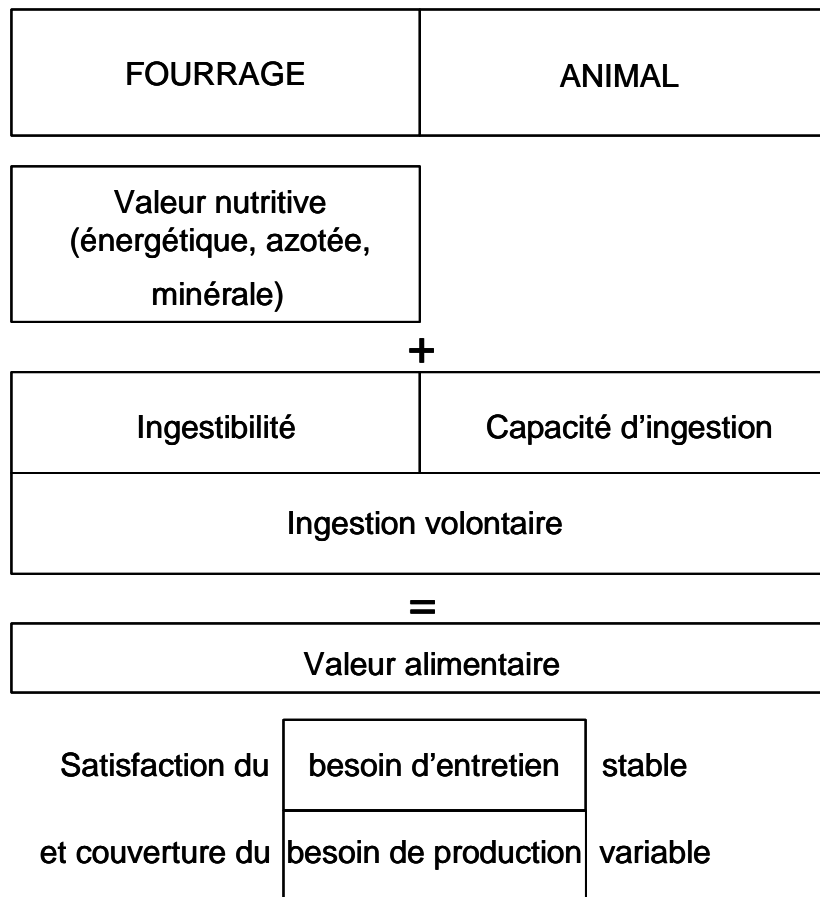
FOURRAGE

ANIMAL

Valeur nutritive (énergétique, azotée, minérale)

+

Ingestibilité

Capacité d’ingestion

Ingestion volontaire

=

Valeur alimentaire

Satisfaction du besoin d’entretien stable

et couverture du besoin de production variable